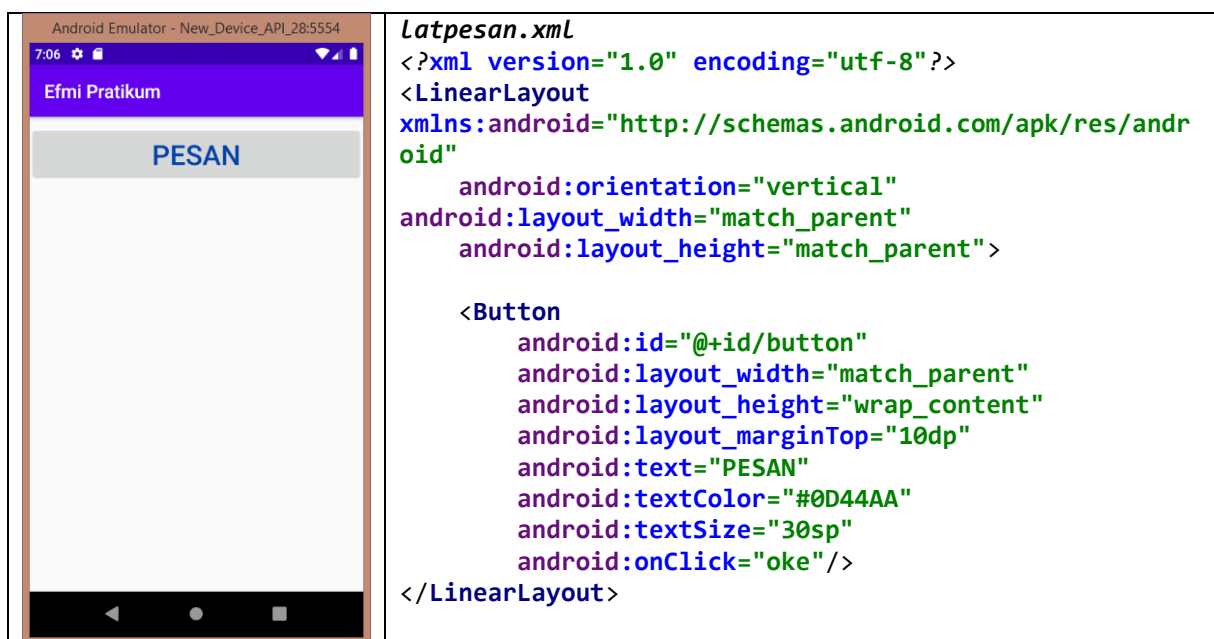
| Android Emulator - New_Device_API_28:5554<br>7:06<br>Efmi Pratikum<br>PESAN | latpesan.xml<br><?xml version="1.0" encoding="utf-8"?><br><LinearLayout<br>xmlns:android="http://schemas.android.com/apk/res/android"<br>android:orientation="vertical"<br>android:layout_width="match_parent"<br>android:layout_height="match_parent"><br><br><Button<br>android:id="@+id/button"<br>android:layout_width="match_parent"<br>android:layout_height="wrap_content"<br>android:layout_marginTop="10dp"<br>android:text="PESAN"<br>android:textColor="#0D44AA"<br>android:textSize="30sp"<br>android:onClick="oke"/><br></LinearLayout> |
|---|---|